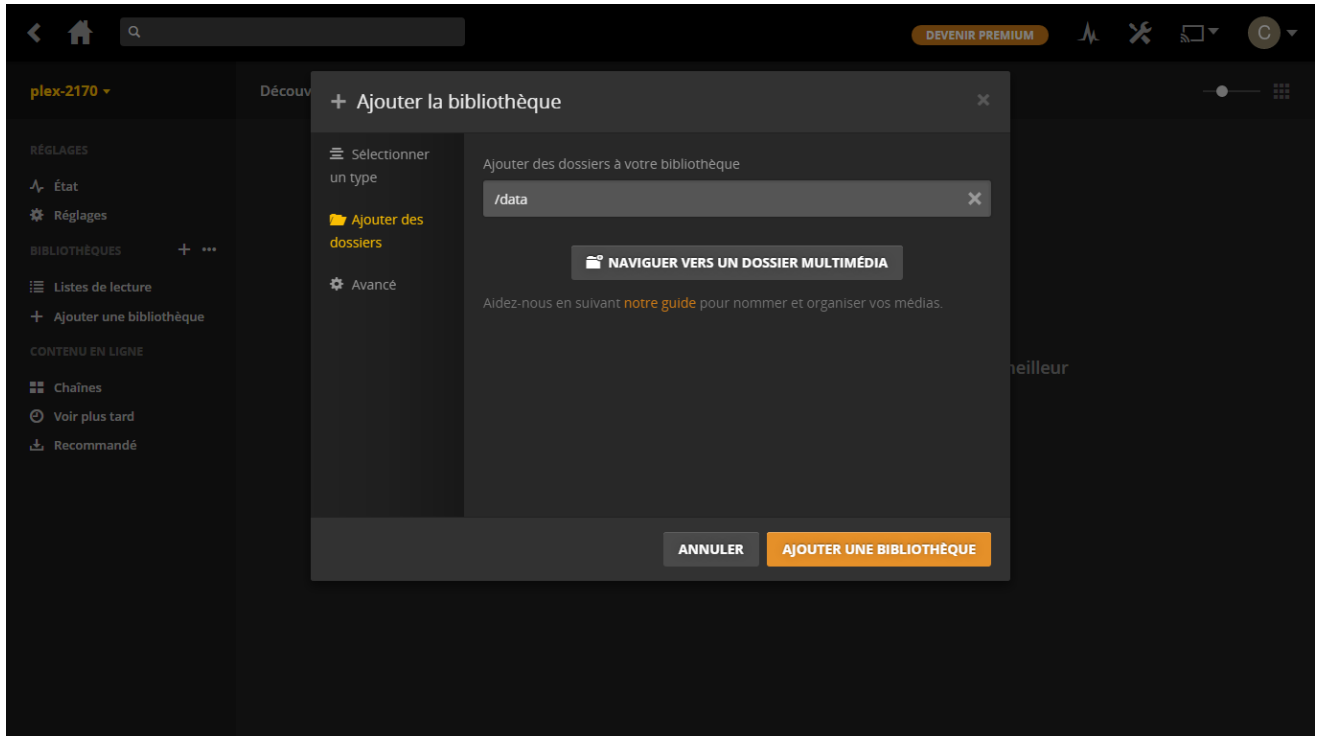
DEVENIR PREMIUM

C

plex-2170

Découv

RÉGLAGES

État

Réglages

BIBLIOTHÈQUES

Listes de lecture

Ajouter une bibliothèque

CONTENU EN LIGNE

Chaînes

Voir plus tard

Recommandé

+ Ajouter la bibliothèque

×

Sélectionner un type

Ajouter des dossiers

Avancé

Ajouter des dossiers à votre bibliothèque

/data

NAVIGUER VERS UN DOSSIER MULTIMÉDIA

Aidez-nous en suivant notre guide pour nommer et organiser vos médias.

neilleur

ANNULER

AJOUTER UNE BIBLIOTHÈQUE